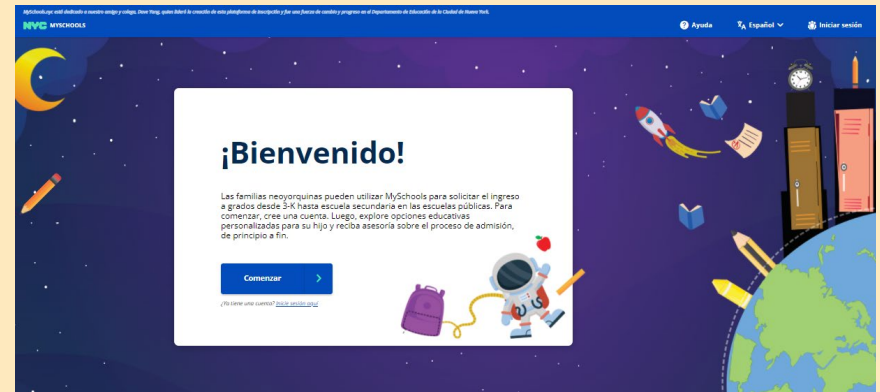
MySchools.nyc está dedicado a nuestro amigo y colega, Dave Yang, quien lideró la creación de esta plataforma de inscripción y fue una fuerza de cambio y progreso en el Departamento de Educación de la Ciudad de Nueva York.

NYC MYSCHOOLS

Ayuda

Español

Iniciar sesión

¡Bienvenido!

Las familias neoyorquinas pueden utilizar MySchools para solicitar el ingreso a grados desde 3-K hasta escuela secundaria en las escuelas públicas. Para comenzar, cree una cuenta. Luego, explore opciones educativas personalizadas para su hijo y reciba asesoría sobre el proceso de admisión, de principio a fin.

Comenzar

¿Ya tiene una cuenta? Inicie sesión aquí